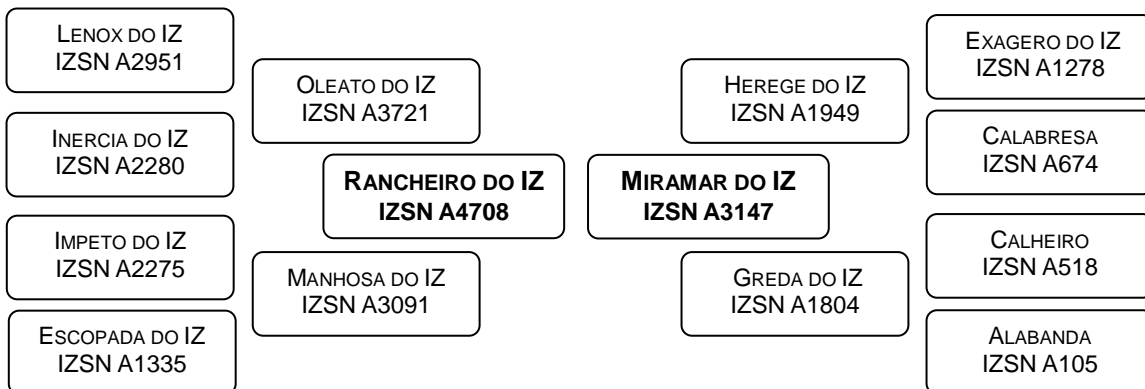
Lenox do IZ
IZSN A2951

Inercia do IZ
IZSN A2280

Impeto do IZ
IZSN A2275

Escopada do IZ
IZSN A1335

Oleato do IZ
IZSN A3721

Manhosa do IZ
IZSN A3091

**Rancheiro do IZ**
**IZSN A4708**

**Miramar do IZ**
**IZSN A3147**

Herege do IZ
IZSN A1949

Greda do IZ
IZSN A1804

Exagero do IZ
IZSN A1278

Calabresa
IZSN A674

Calheiro
IZSN A518

Alabanda
IZSN A105